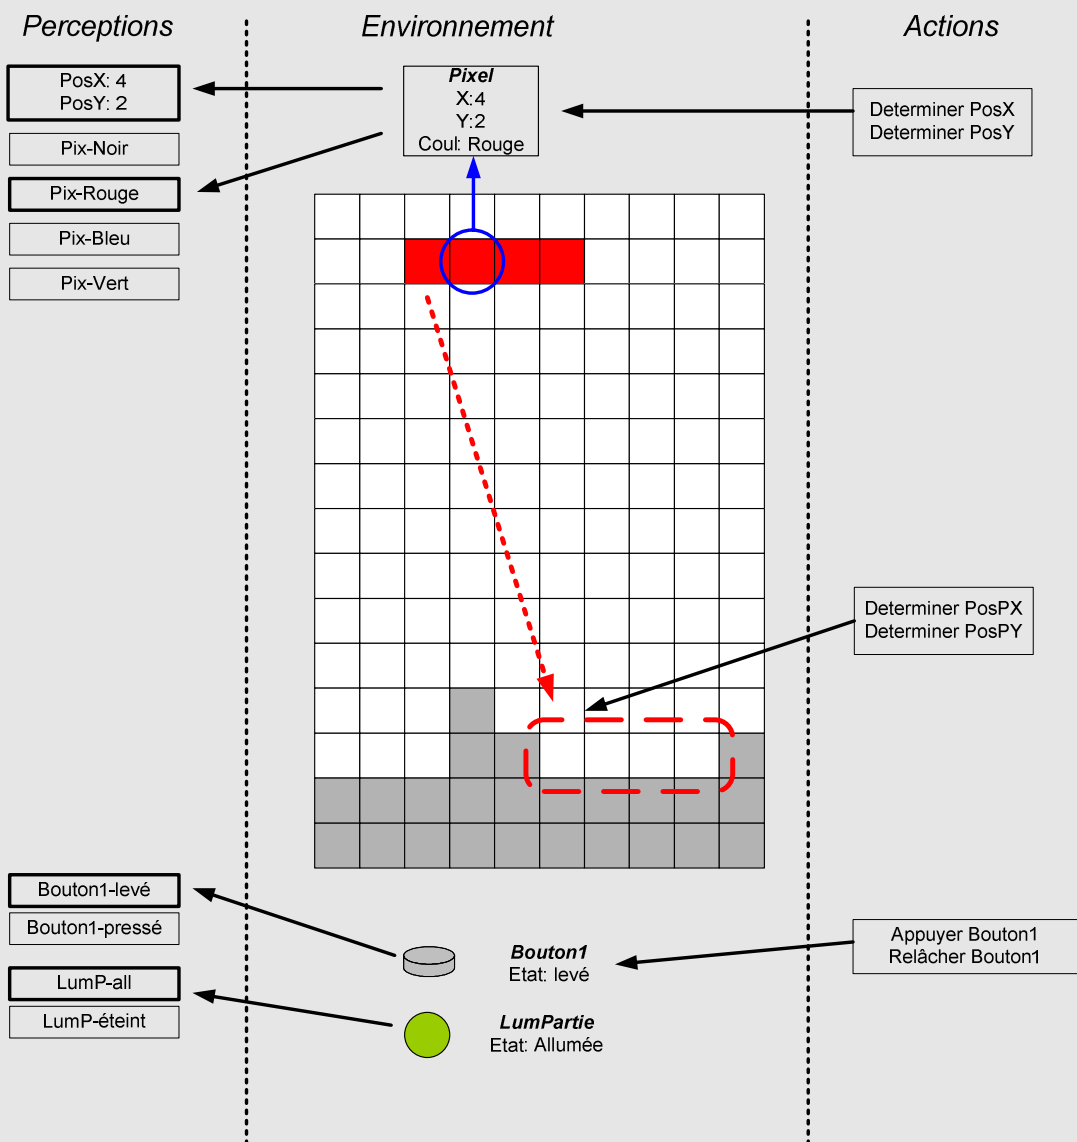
Perceptions

Environnement

Actions

PosX: 4
PosY: 2

Pix-Noir

Pix-Rouge

Pix-Bleu

Pix-Vert

Pixel
X:4
Y:2
Coul: Rouge

Determiner PosX
Determiner PosY

Determiner PosPX
Determiner PosPY

Bouton1-levé

Bouton1-pressé

LumP-all

LumP-éteint

Bouton1
Etat: levé

LumPartie
Etat: Allumée

Appuyer Bouton1
Relâcher Bouton1